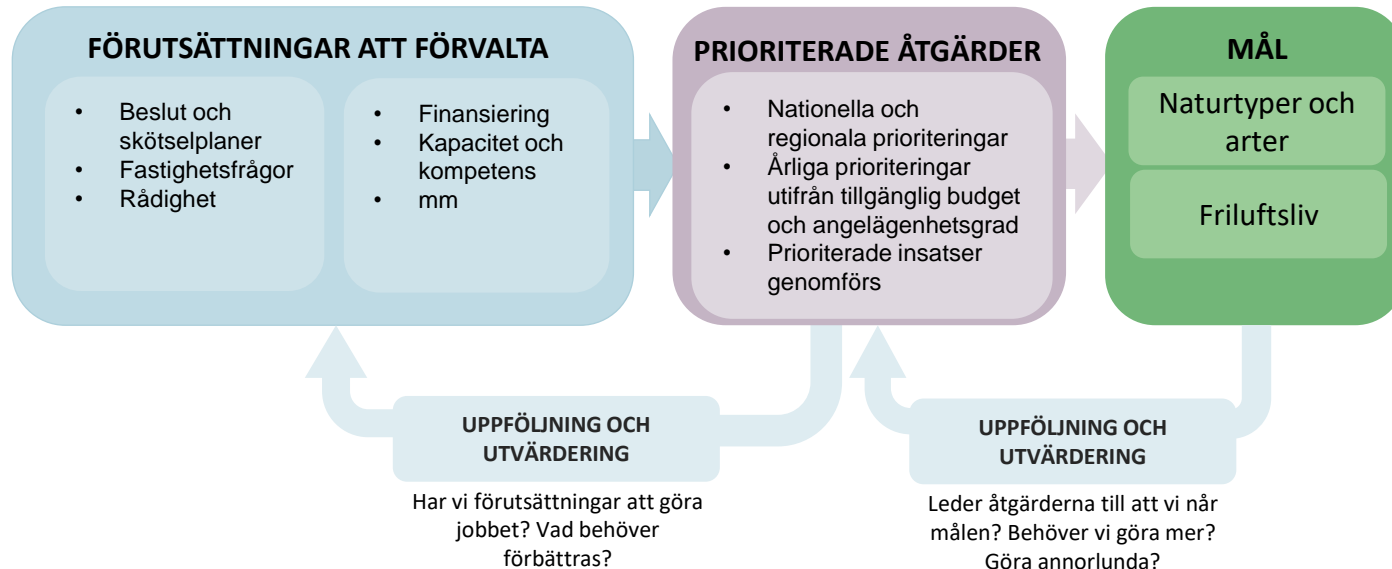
FÖRUTSÄTTNINGAR ATT FÖRVALTA

- Beslut och skötselplaner
- Fastighetsfrågor
- Rådighet

- Finansiering
- Kapacitet och kompetens
- mm

PRIORITERADE ÅTGÄRDER

- Nationella och regionala prioriteringar
- Årliga prioriteringar utifrån tillgänglig budget och angelägenhetsgrad
- Prioriterade insatser genomförs

MÅL

Naturtyper och arter

Friluftsliv

UPPFÖLJNING OCH UTVÄRDERING

Har vi förutsättningar att göra jobbet? Vad behöver förbättras?

UPPFÖLJNING OCH UTVÄRDERING

Leder åtgärderna till att vi når målen? Behöver vi göra mer? Göra annorlunda?